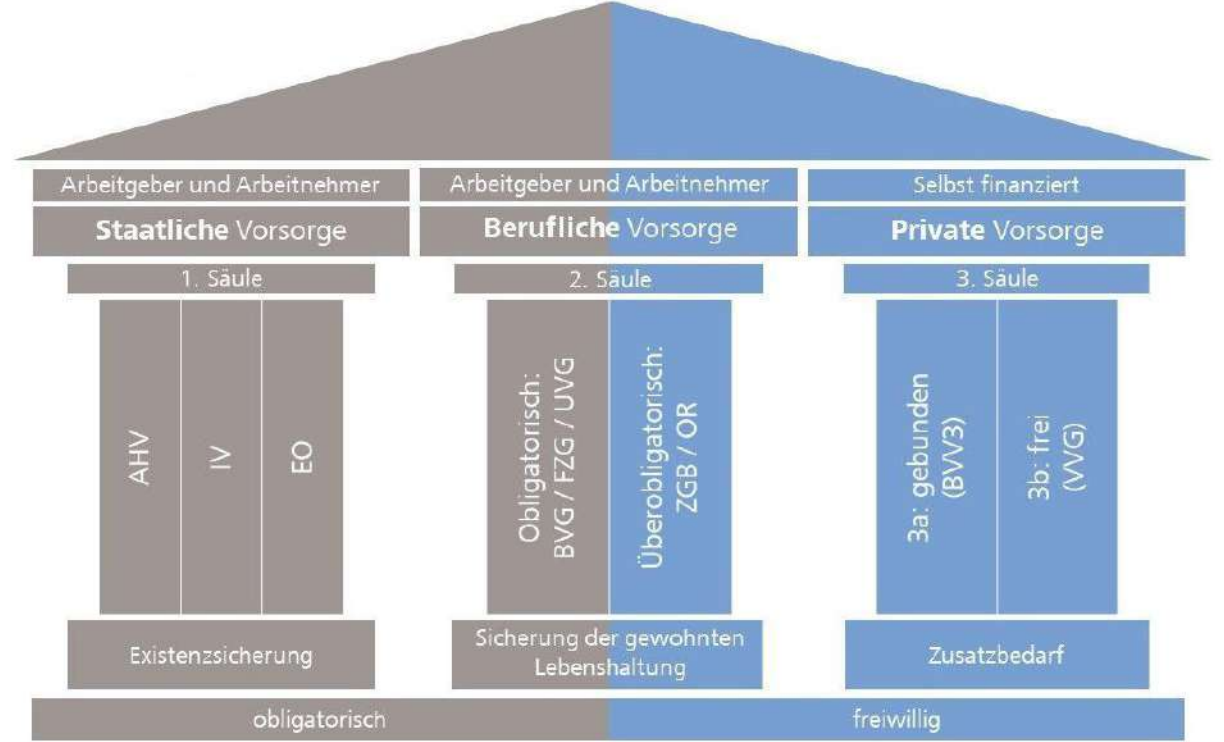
Arbeitgeber und Arbeitnehmer
Staatliche Vorsorge
1. Säule
AHV
IV
EO
Existenzsicherung

Arbeitgeber und Arbeitnehmer
Berufliche Vorsorge
2. Säule
Obligatorisch: BVG / FZG / UVG
Überobligatorisch: ZGB / OR
Sicherung der gewohnten Lebenshaltung

Selbst finanziert
Private Vorsorge
3. Säule
3a: gebunden (BVV3)
3b: frei (VVG)
Zusatzbedarf

obligatorisch
freiwillig